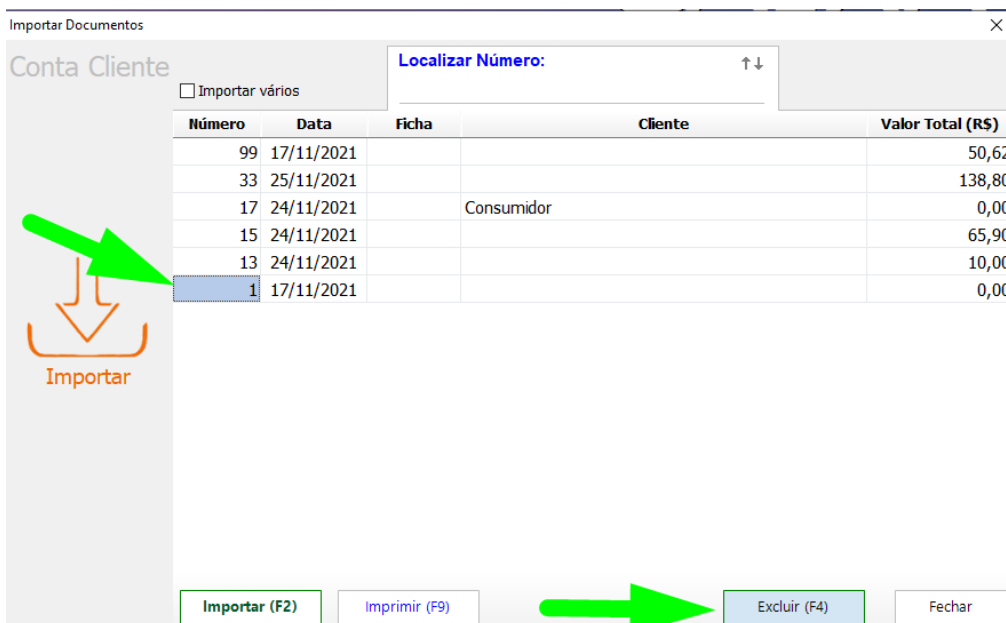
Importar Documentos

Conta Cliente

Importar vários

Localizar Número:

↑↓

| Número | Data | Ficha | Cliente | Valor Total (R$) |
|---|---|---|---|---|
| 99 | 17/11/2021 | | | 50,62 |
| 33 | 25/11/2021 | | | 138,80 |
| 17 | 24/11/2021 | | Consumidor | 0,00 |
| 15 | 24/11/2021 | | | 65,90 |
| 13 | 24/11/2021 | | | 10,00 |
| 1 | 17/11/2021 | | | 0,00 |

Importar

Importar (F2)
Imprimir (F9)
Excluir (F4)
Fechar